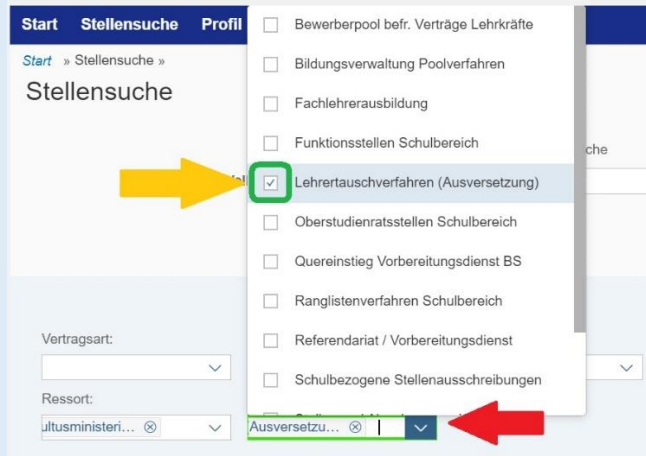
Start Stellensuche Profil

Start » Stellensuche »

Stellensuche

che

Bewerberpool befr. Verträge Lehrkräfte

Bildungsverwaltung Poolverfahren

Fachlehrerausbildung

Funktionsstellen Schulbereich

Lehrertauschverfahren (Ausversetzung)

Oberstudienratsstellen Schulbereich

Quereinstieg Vorbereitungsdienst BS

Ranglistenverfahren Schulbereich

Referendariat / Vorbereitungsdienst

Schulbezogene Stellenausschreibungen

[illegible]

Vertragsart:

Ressort:

ultusministeri... ⊗

Ausversetzu... ⊗